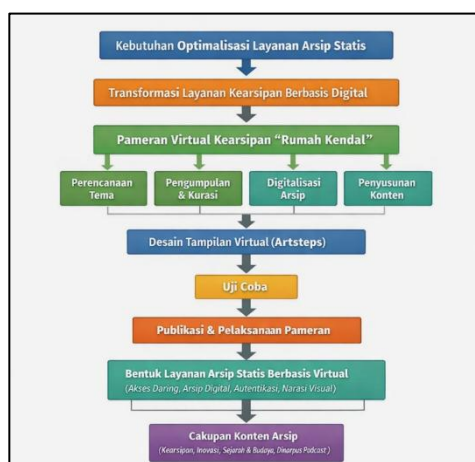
Kebutuhan Optimalisasi Layanan Arsip Statis

Transformasi Layanan Kearsipan Berbasis Digital

Pameran Virtual Kearsipan "Rumah Kendal"

Perencanaan Tema

Pengumpulan & Kurasi

Digitalisasi Arsip

Penyusunan Konten

Desain Tampilan Virtual (Artsteps)

Uji Coba

Publikasi & Pelaksanaan Pameran

Bentuk Layanan Arsip Statis Berbasis Virtual
(Akses Daring, Arsip Digital, Autentikasi, Narasi Visual)

Cakupan Konten Arsip
(Kearsipan, Inovasi, Sejarah & Budaya, Dinarpus Podcast)